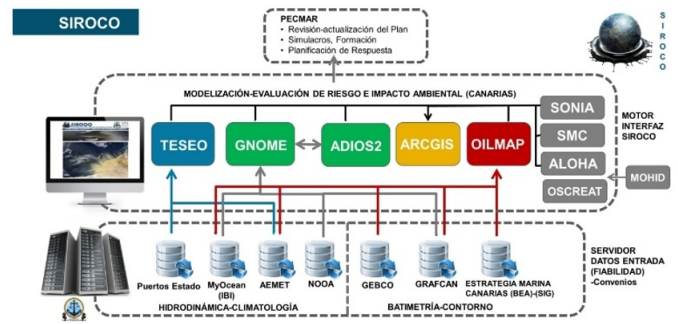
SIROCO

PECMAR
• Revisión-actualización del Plan
• Simulacros, Formación
• Planificación de Respuesta

S I R O C O

MODELIZACIÓN-EVALUACIÓN DE RIESGO E IMPACTO AMBIENTAL (CANARIAS)

TESEO
GNOME
ADIOS2
ARCGIS
OILMAP

SONIA
SMC
ALOHA
OSCREAT

MOTOR INTERFAZ SIROCO

MOHID

Puertos Estado
MyOcean (IBI)
AEMET
NOAA
GEBCO
GRAFCAN
ESTRATEGIA MARINA CANARIAS (BEA)-(SIG)

HIDRODINÁMICA-CLIMATOLOGÍA
BATIMETRÍA-CONTORNO

SERVIDOR DATOS ENTRADA (FIABILIDAD) -Convenios